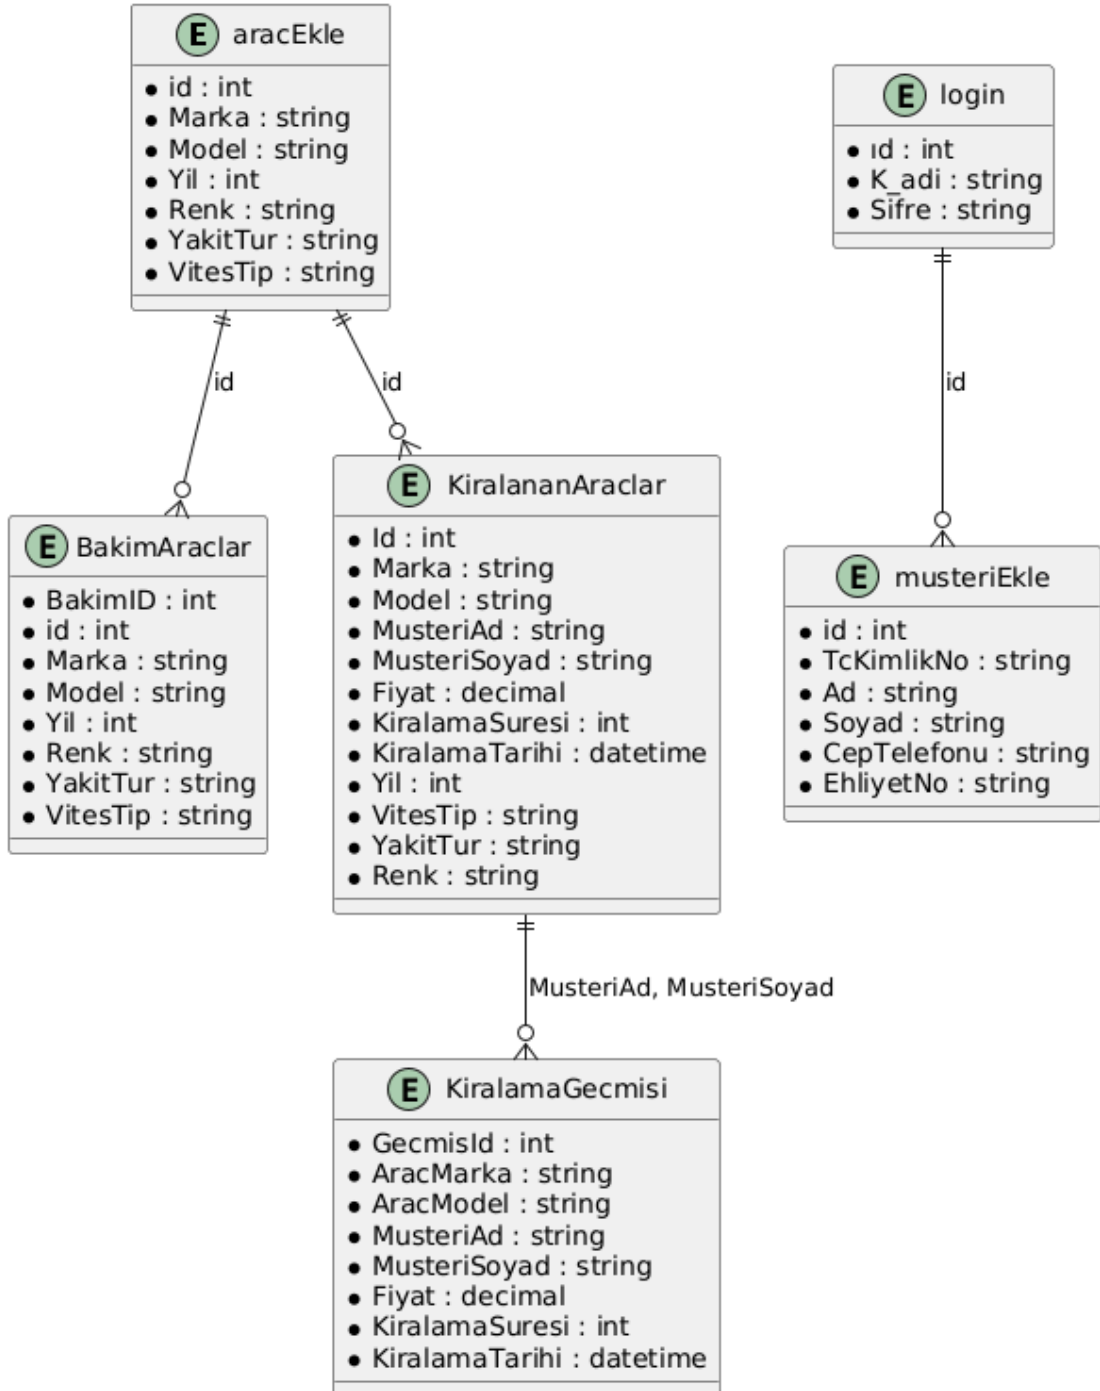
E aracEkle
• id : int
• Marka : string
• Model : string
• Yil : int
• Renk : string
• YakitTur : string
• VitesTip : string

E login
• ıd : int
• K_adi : string
• Sifre : string

id

id

id

E KiralananAraclar
• Id : int
• Marka : string
• Model : string
• MusteriAd : string
• MusteriSoyad : string
• Fiyat : decimal
• KiralamaSuresi : int
• KiralamaTarihi : datetime
• Yil : int
• VitesTip : string
• YakitTur : string
• Renk : string

E BakimAraclar
• BakimID : int
• id : int
• Marka : string
• Model : string
• Yil : int
• Renk : string
• YakitTur : string
• VitesTip : string

E musteriEkle
• id : int
• TcKimlikNo : string
• Ad : string
• Soyad : string
• CepTelefonu : string
• EhliyetNo : string

MusteriAd, MusteriSoyad

E KiralamaGecmisi
• GecmisId : int
• AracMarka : string
• AracModel : string
• MusteriAd : string
• MusteriSoyad : string
• Fiyat : decimal
• KiralamaSuresi : int
• KiralamaTarihi : datetime